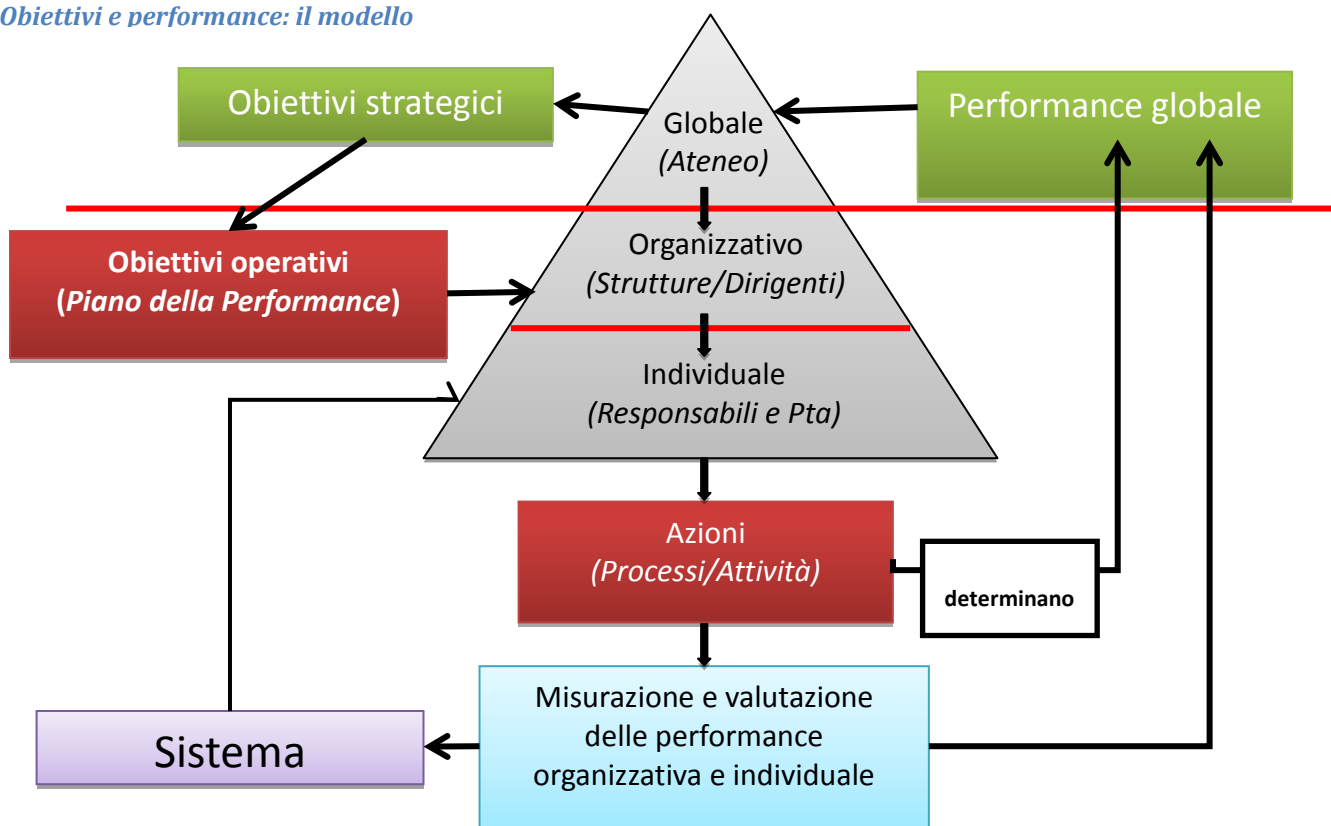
Obiettivi e performance: il modello

Obiettivi strategici

Globale
(Ateneo)

Performance globale

Obiettivi operativi
(Piano della Performance)

Organizzativo
(Strutture/Dirigenti)

Individuale
(Responsabili e Pta)

Azioni
(Processi/Attività)

determinano

Sistema

Misurazione e valutazione delle performance organizzativa e individuale